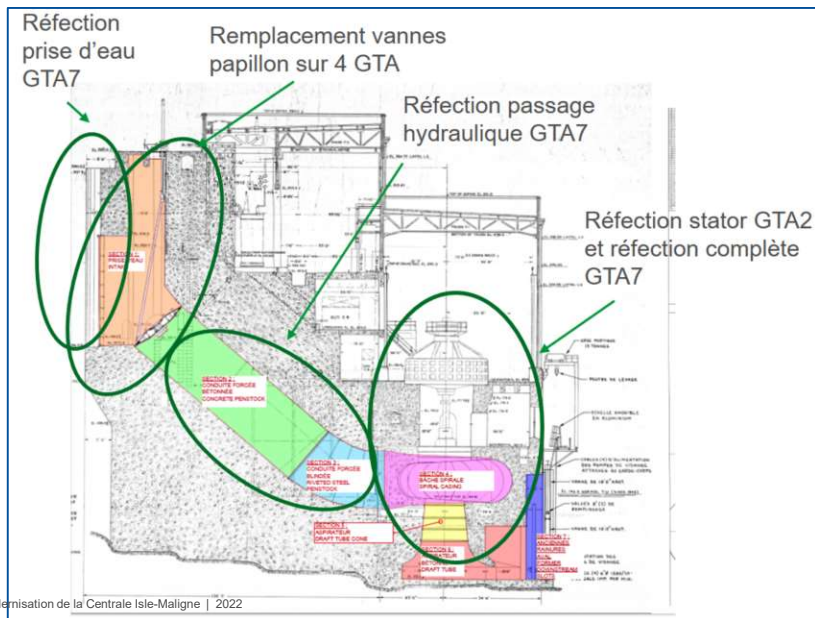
Réfection prise d'eau GTA7

Remplacement vannes papillon sur 4 GTA

Réfection passage hydraulique GTA7

Réfection stator GTA2 et réfection complète GTA7

SECTION 1: PRISE D'EAU INTAKE

SECTION 2: CONDUITE FORCÉE BÉTONNÉE CONCRETE PENSTOCK

SECTION 3: CONDUITE FORCÉE BLINDÉE RIVETED STEEL PENSTOCK

SECTION 4: BÂCHE SPIRALE SPIRAL CASING

SECTION 5: ASPIRATEUR DRAFT TUBE CONE

SECTION 6: ASPIRATEUR DRAFT TUBE

SECTION 7: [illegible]

ernisation de la Centrale Isle-Maligne | 2022